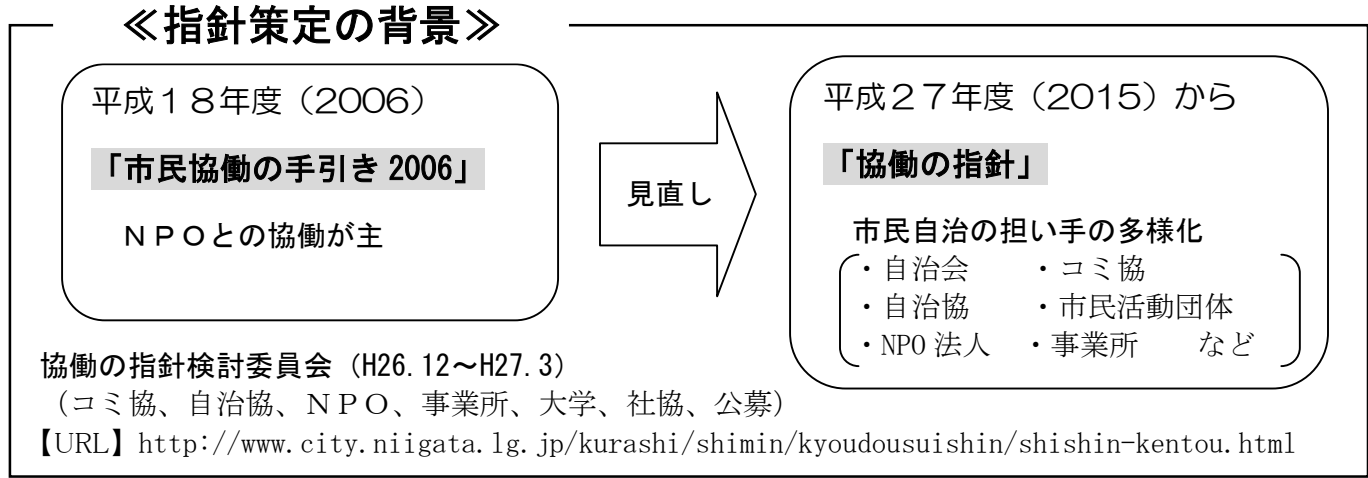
≪指針策定の背景≫

平成18年度（2006）

「市民協働の手引き 2006」

NPOとの協働が主

見直し

平成27年度（2015）から

「協働の指針」

市民自治の担い手の多様化

・自治会　・コミ協
・自治協　・市民活動団体
・NPO 法人　・事業所　など

協働の指針検討委員会（H26.12～H27.3）
（コミ協、自治協、NPO、事業所、大学、社協、公募）
【URL】http://www.city.niigata.lg.jp/kurashi/shimin/kyoudousuishin/shishin-kentou.html